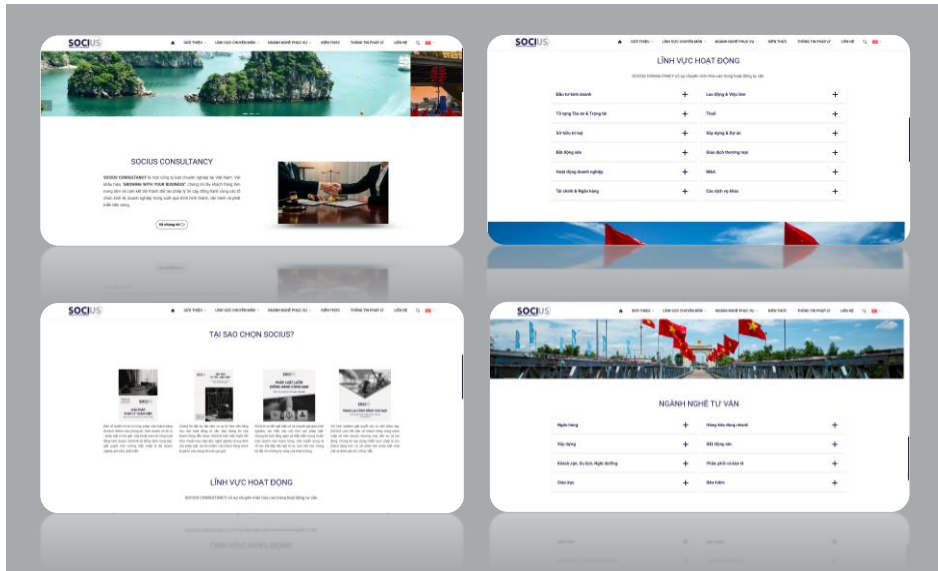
SOCIUS

GIỚI THIỆU LĨNH VỰC CHUYÊN MÔN NGÀNH NGHỀ PHỤC VỤ KIẾN THỨC THÔNG TIN PHÁP LÝ LIÊN HỆ

SOCIUS CONSULTANCY

SOCIUS CONSULTANCY là một công ty luật chuyên nghiệp tại Việt Nam. Với khẩu hiệu "GROWING WITH YOUR BUSINESS", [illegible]

Về chúng tôi

SOCIUS

GIỚI THIỆU LĨNH VỰC CHUYÊN MÔN NGÀNH NGHỀ PHỤC VỤ KIẾN THỨC THÔNG TIN PHÁP LÝ LIÊN HỆ

LĨNH VỰC HOẠT ĐỘNG

SOCIUS CONSULTANCY có sự chuyên môn hóa cao trong hoạt động tư vấn

Đầu tư kinh doanh +
Lao động & Việc làm +
Tố tụng Tòa án & Trọng tài +
Thuế +
Sở hữu trí tuệ +
Xây dựng & Dự án +
Bất động sản +
Giao dịch thương mại +
Hoạt động doanh nghiệp +
M&A +
Tài chính & Ngân hàng +
Các dịch vụ khác +

SOCIUS

GIỚI THIỆU LĨNH VỰC CHUYÊN MÔN NGÀNH NGHỀ PHỤC VỤ KIẾN THỨC THÔNG TIN PHÁP LÝ LIÊN HỆ

TẠI SAO CHỌN SOCIUS?

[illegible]

LĨNH VỰC HOẠT ĐỘNG

SOCIUS CONSULTANCY có sự chuyên môn hóa cao trong hoạt động tư vấn

SOCIUS

GIỚI THIỆU LĨNH VỰC CHUYÊN MÔN NGÀNH NGHỀ PHỤC VỤ KIẾN THỨC THÔNG TIN PHÁP LÝ LIÊN HỆ

NGÀNH NGHỀ TƯ VẤN

Ngân hàng +
Hàng tiêu dùng nhanh +
Xây dựng +
Bất động sản +
Khách sạn, Du lịch, Nghỉ dưỡng +
Phân phối và bán lẻ +
Giáo dục +
Bảo hiểm +